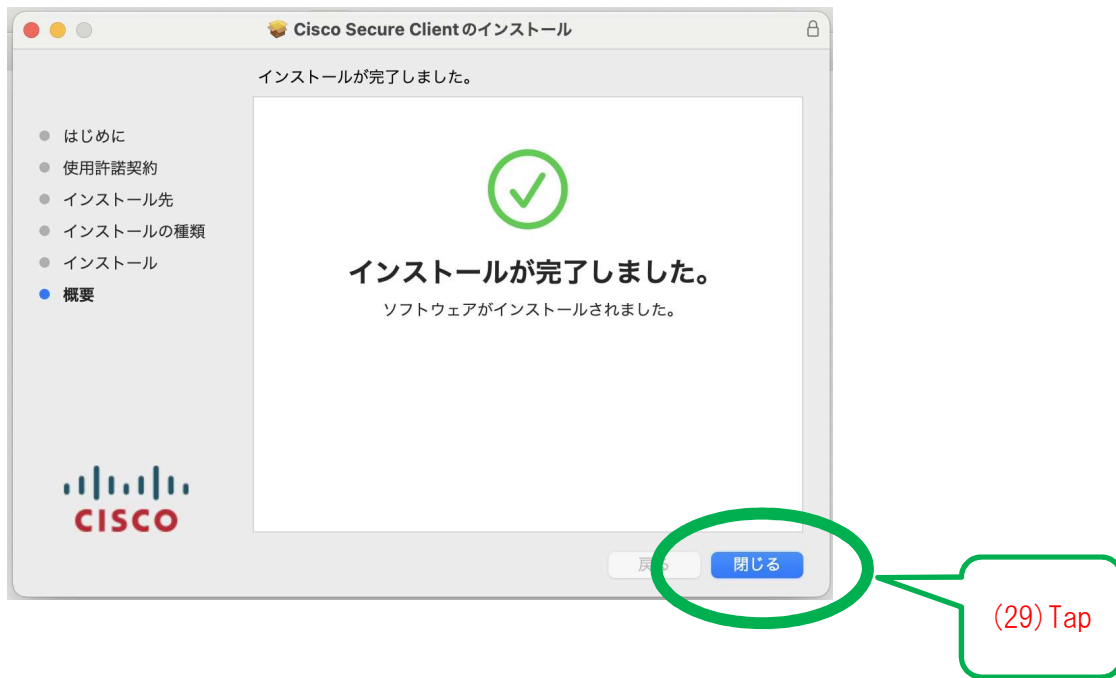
Cisco Secure Client のインストール

インストールが完了しました。

はじめに
使用許諾契約
インストール先
インストールの種類
インストール
概要

インストールが完了しました。
ソフトウェアがインストールされました。

CISCO

戻る
閉じる

(29) Tap